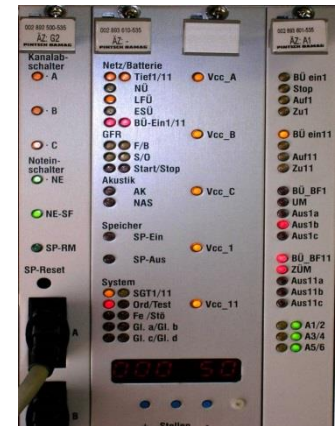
002 800 505-535
ÄZ: G2
PINTSCH BAMAG

Kanalab-schalter
A
B
C
Notein-schalter
NE
NE-SF
SP-RM
SP-Reset
A
B

002 800 515-535
ÄZ: -
PINTSCH BAMAG

Netz/Batterie
Tief1/11
NÜ
LFÜ
ESÜ
BÜ-Ein1/11
GFR
F/B
S/O
Start/Stop
Akustik
AK
NAS
Speicher
SP-Ein
SP-Aus
System
SGT1/11
Ord/Test
Fe /Stö
Gl. a/Gl. b
Gl. c/Gl. d

Vcc_A
Vcc_B
Vcc_C
Vcc_1
Vcc_11

Stellen

002 800 601-535
ÄZ: A1
PINTSCH BAMAG

BÜ ein1
Stop
Auf1
Zu1
BÜ ein11
Auf11
Zu11
BÜ_BF1
UM
Aus1a
Aus1b
Aus1c
BÜ_BF11
ZÜM
Aus11a
Aus11b
Aus11c
A1/2
A3/4
A5/6